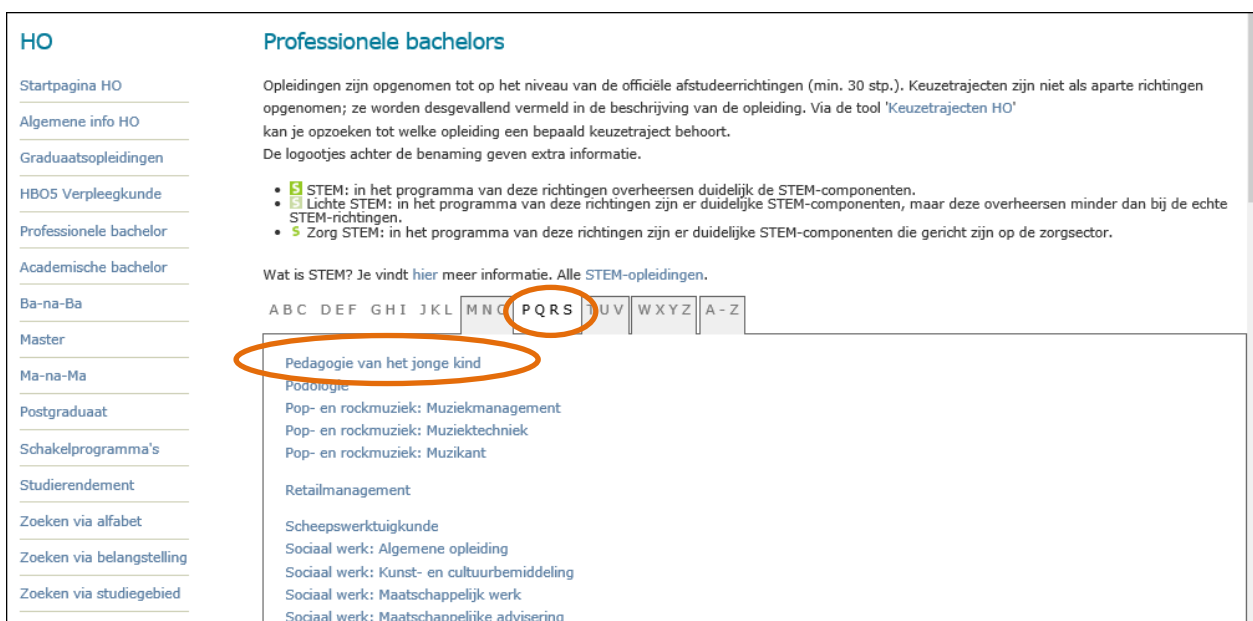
HO

Startpagina HO

Algemene info HO

Graduaatsopleidingen

HBO5 Verpleegkunde

Professionele bachelor

Academische bachelor

Ba-na-Ba

Master

Ma-na-Ma

Postgraduaat

Schakelprogramma's

Studierendement

Zoeken via alfabet

Zoeken via belangstelling

Zoeken via studiegebied

Professionele bachelors

Opleidingen zijn opgenomen tot op het niveau van de officiële afstudeerrichtingen (min. 30 stp.). Keuzetrajecten zijn niet als aparte richtingen opgenomen; ze worden desgevallend vermeld in de beschrijving van de opleiding. Via de tool 'Keuzetrajecten HO' kan je opzoeken tot welke opleiding een bepaald keuzetraject behoort.
De logootjes achter de benaming geven extra informatie.

- S STEM: in het programma van deze richtingen overheersen duidelijk de STEM-componenten.
- S Lichte STEM: in het programma van deze richtingen zijn er duidelijke STEM-componenten, maar deze overheersen minder dan bij de echte STEM-richtingen.
- S Zorg STEM: in het programma van deze richtingen zijn er duidelijke STEM-componenten die gericht zijn op de zorgsector.

Wat is STEM? Je vindt hier meer informatie. Alle STEM-opleidingen.

ABC DEF GHI JKL MNO PQRS TUV WXYZ A-Z

Pedagogie van het jonge kind
Podologie
Pop- en rockmuziek: Muziekmanagement
Pop- en rockmuziek: Muziektechniek
Pop- en rockmuziek: Muzikant

Retailmanagement

Scheepswerktuigkunde
Sociaal werk: Algemene opleiding
Sociaal werk: Kunst- en cultuurbemiddeling
Sociaal werk: Maatschappelijk werk
Sociaal werk: Maatschappelijke advisering